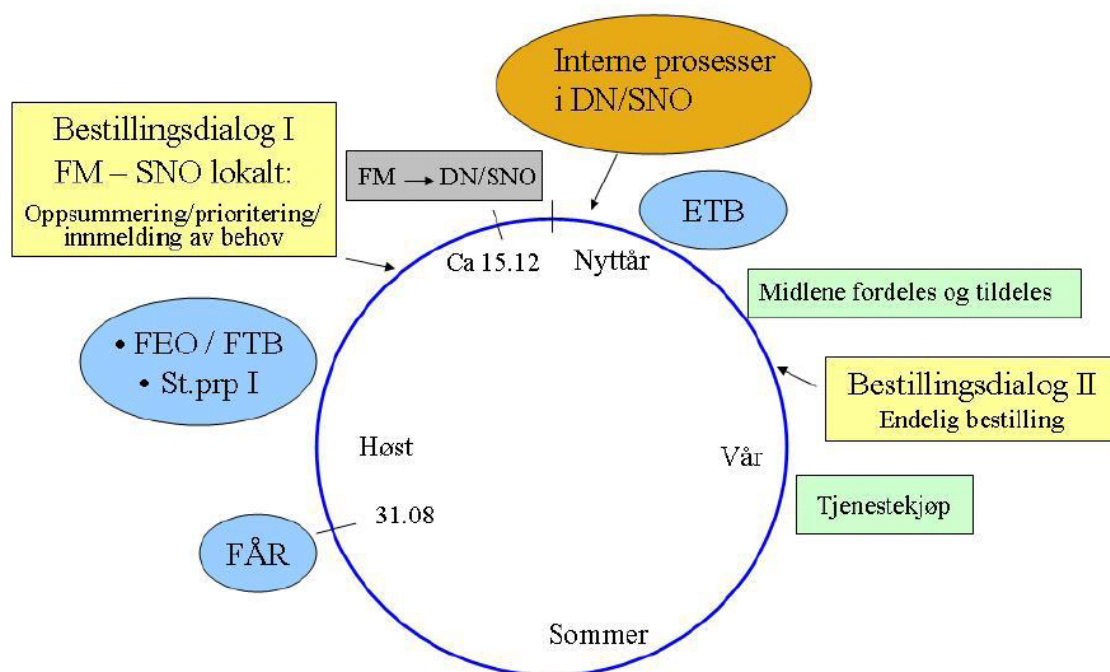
Interne prosesser i DN/SNO

Bestillingsdialog I
FM – SNO lokalt:
Oppsummering/prioritering/ innmelding av behov

FM $\rightarrow$ DN/SNO

ETB

Ca 15.12

Nyttår

Midlene fordeles og tildeles

• FEO / FTB
• St.prp I

Bestillingsdialog II
Endelig bestilling

Høst

Vår

31.08

Tjenestekjøp

FÅR

Sommer